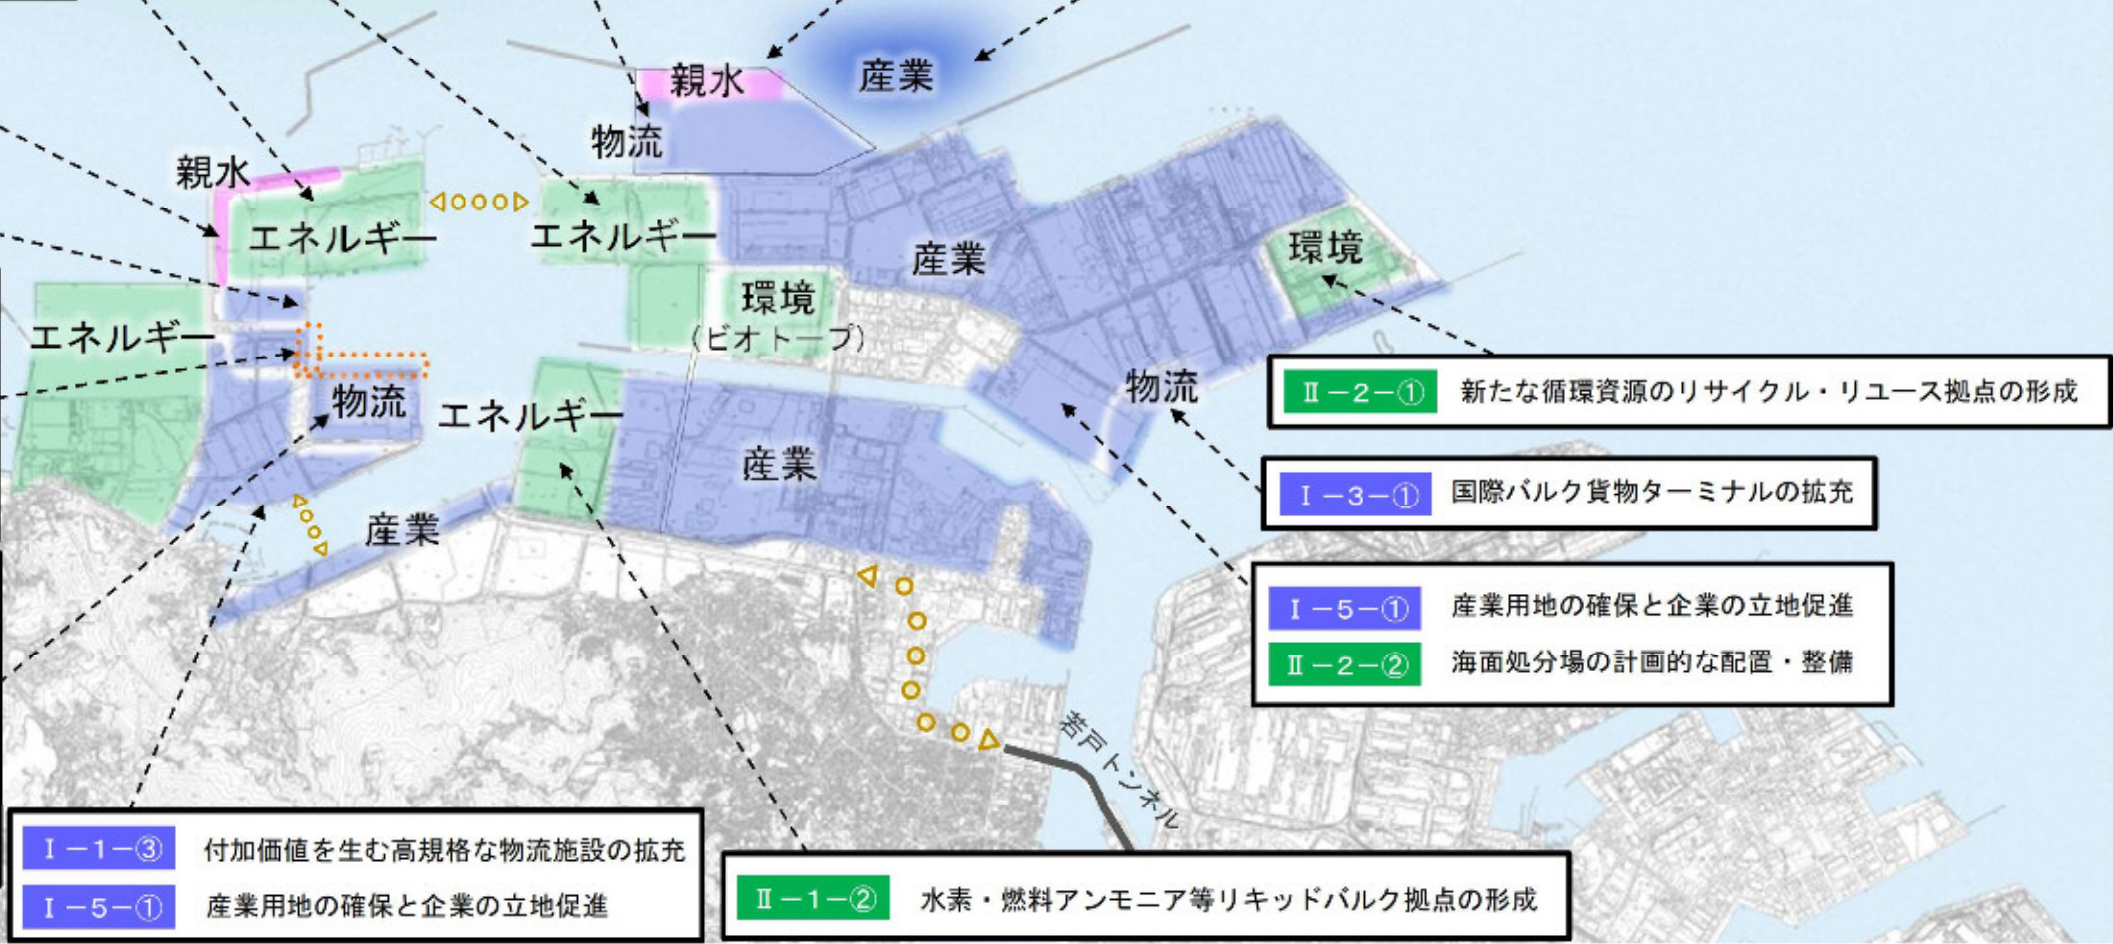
親水

産業

物流

親水

エネルギー

エネルギー

産業

環境

エネルギー

環境
（ビオトープ）

物流

エネルギー

物流

産業

産業

若戸トンネル

Ⅱ－2－①　新たな循環資源のリサイクル・リユース拠点の形成

Ⅰ－3－①　国際バルク貨物ターミナルの拡充

Ⅰ－5－①　産業用地の確保と企業の立地促進
Ⅱ－2－②　海面処分場の計画的な配置・整備

Ⅰ－1－③　付加価値を生む高規格な物流施設の拡充
Ⅰ－5－①　産業用地の確保と企業の立地促進

Ⅱ－1－②　水素・燃料アンモニア等リキッドバルク拠点の形成